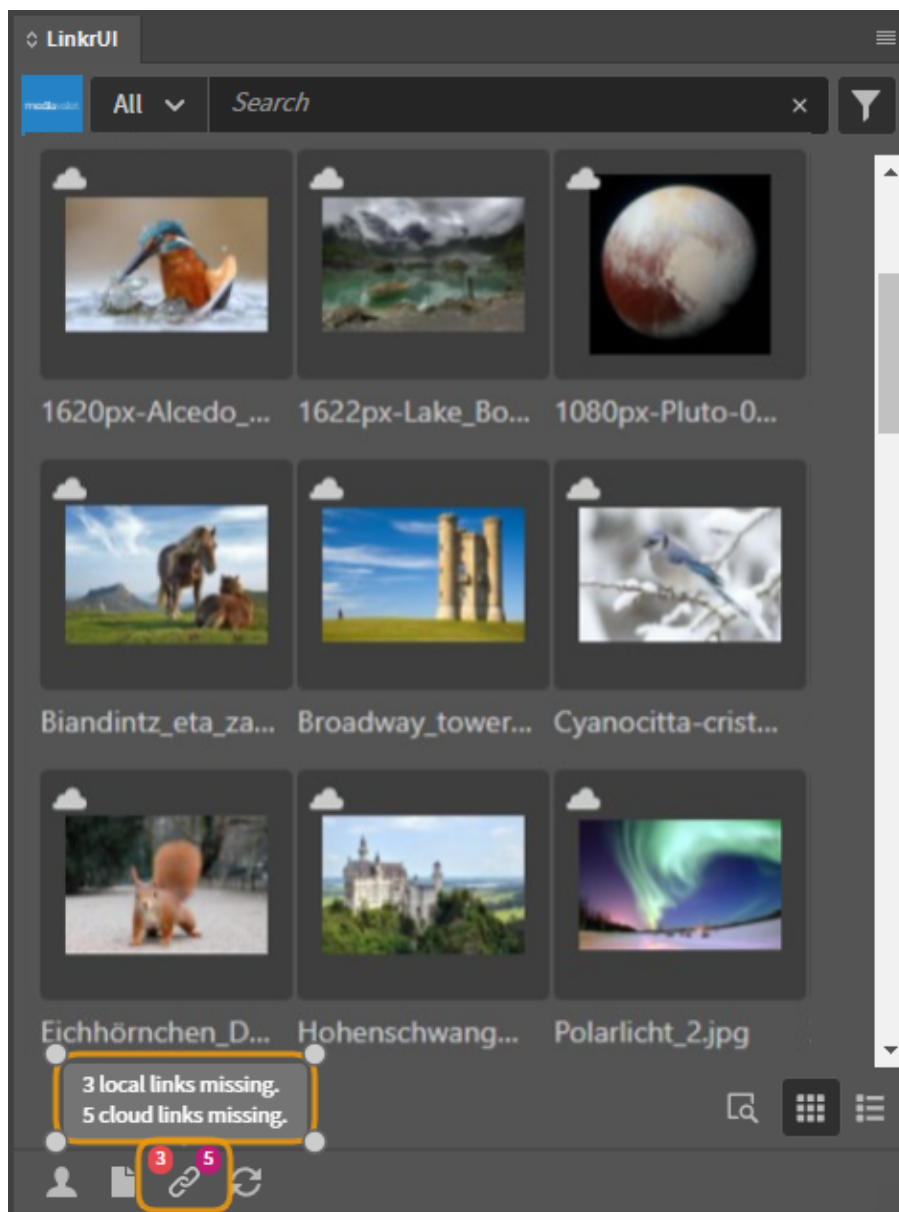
LinkrUI

mediavalet

All

Search

×

1620px-Alcedo_...
1622px-Lake_Bo...
1080px-Pluto-0...

Biandintz_eta_za...
Broadway_tower...
Cyanocitta-crist...

Eichhörnchen_D...
Hohenschwang...
Polarlicht_2.jpg

3 local links missing.
5 cloud links missing.

3
5